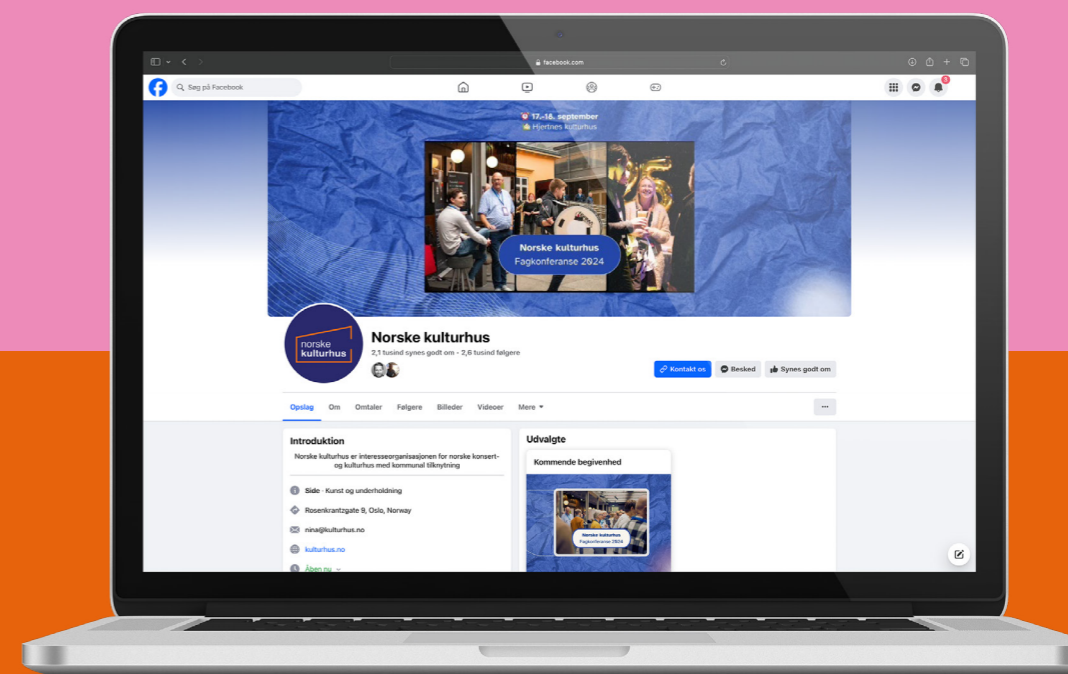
facebook.com

Søg på Facebook

3

17.–18. september
Hjertnes kulturhus

Norske kulturhus
Fagkonferanse 2024

norske kulturhus

Norske kulturhus
2,1 tusind synes godt om • 2,6 tusind følgere

Kontakt os
Besked
Synes godt om

Opslag
Om
Omtaler
Følgere
Billeder
Videoer
Mere

Introduktion
Norske kulturhus er interesseorganisasjonen for norske konsert- og kulturhus med kommunal tilknytning

Side · Kunst og underholdning
Rosenkrantzgate 9, Oslo, Norway
nina@kulturhus.no
kulturhus.no
Åben nu

Udvalgte
Kommende begivenhed
Norske kulturhus
Fagkonferanse 2024